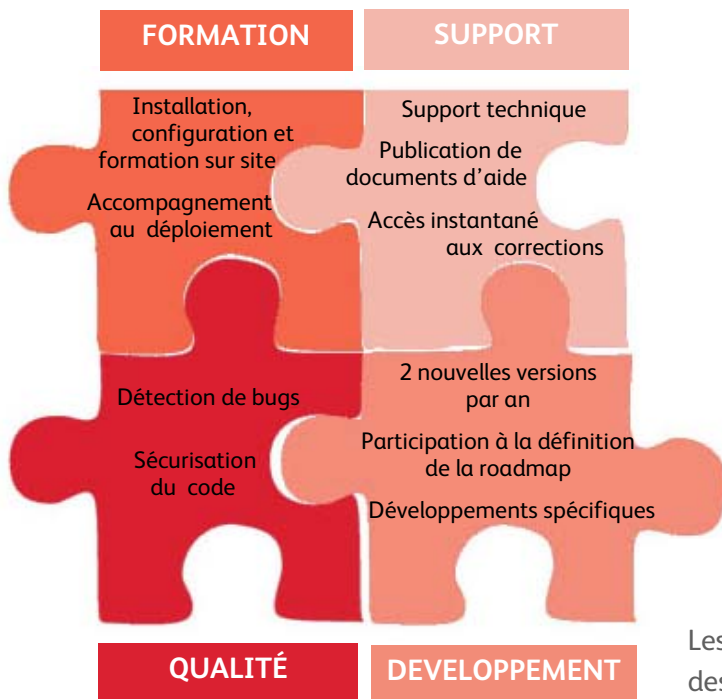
FORMATION

SUPPORT

Installation, configuration et formation sur site

Accompagnement au déploiement

Support technique

Publication de documents d'aide

Accès instantané aux corrections

Détection de bugs

Sécurisation du code

2 nouvelles versions par an

Participation à la définition de la roadmap

Développements spécifiques

QUALITÉ

DEVELOPPEMENT

Les
des